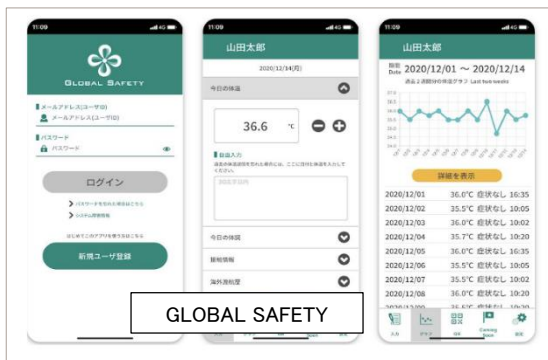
11:09

GLOBAL SAFETY

メールアドレス(ユーザID)

メールアドレス(ユーザID)

パスワード

パスワード

ログイン

パスワードを忘れた場合はこちら

システム稼働状況

はじめてこのアプリを使う方はこちら

新規ユーザ登録

11:09

山田太郎

2020/12/14(月)

今日の体温

36.6 ℃

自由入力

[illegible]

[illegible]

今日の体調

接触情報

海外渡航歴

11:09

山田太郎

期間 Date 2020/12/01 ～ 2020/12/14

過去2週間分の体温グラフ Last two weeks

詳細を表示

2020/12/01 36.0℃ 症状なし 16:35
2020/12/02 35.5℃ 症状なし 10:02
2020/12/03 36.0℃ 症状なし 10:02
2020/12/04 35.7℃ 症状なし 10:20
2020/12/05 36.0℃ 症状なし 16:35
2020/12/06 35.5℃ 症状なし 10:02
2020/12/07 35.5℃ 症状なし 10:02
2020/12/08 36.0℃ 症状なし 16:35

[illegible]

GLOBAL SAFETY